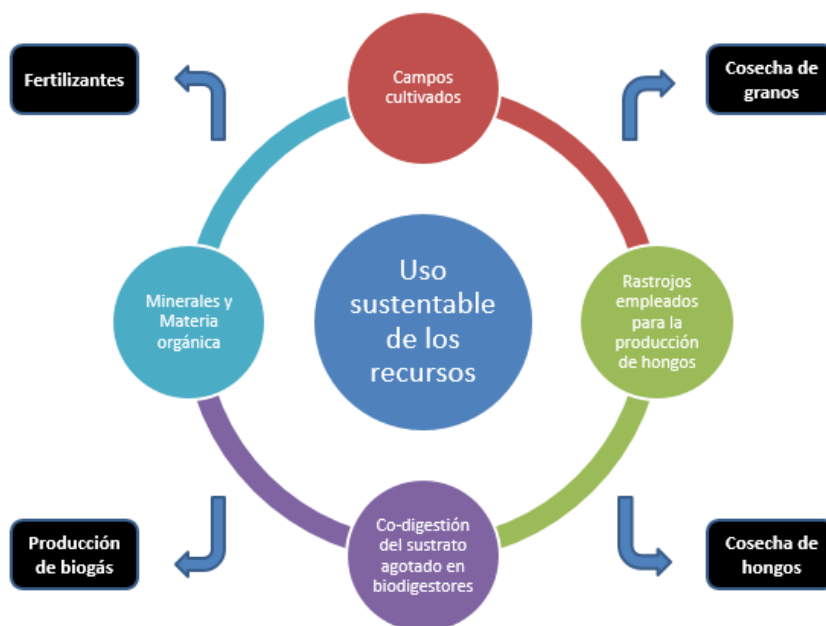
Fertilizantes

Campos cultivados

Cosecha de granos

Minerales y Materia orgánica

Uso sustentable de los recursos

Rastrojos empleados para la producción de hongos

Producción de biogás

Co-digestión del sustrato agotado en biodigestores

Cosecha de hongos